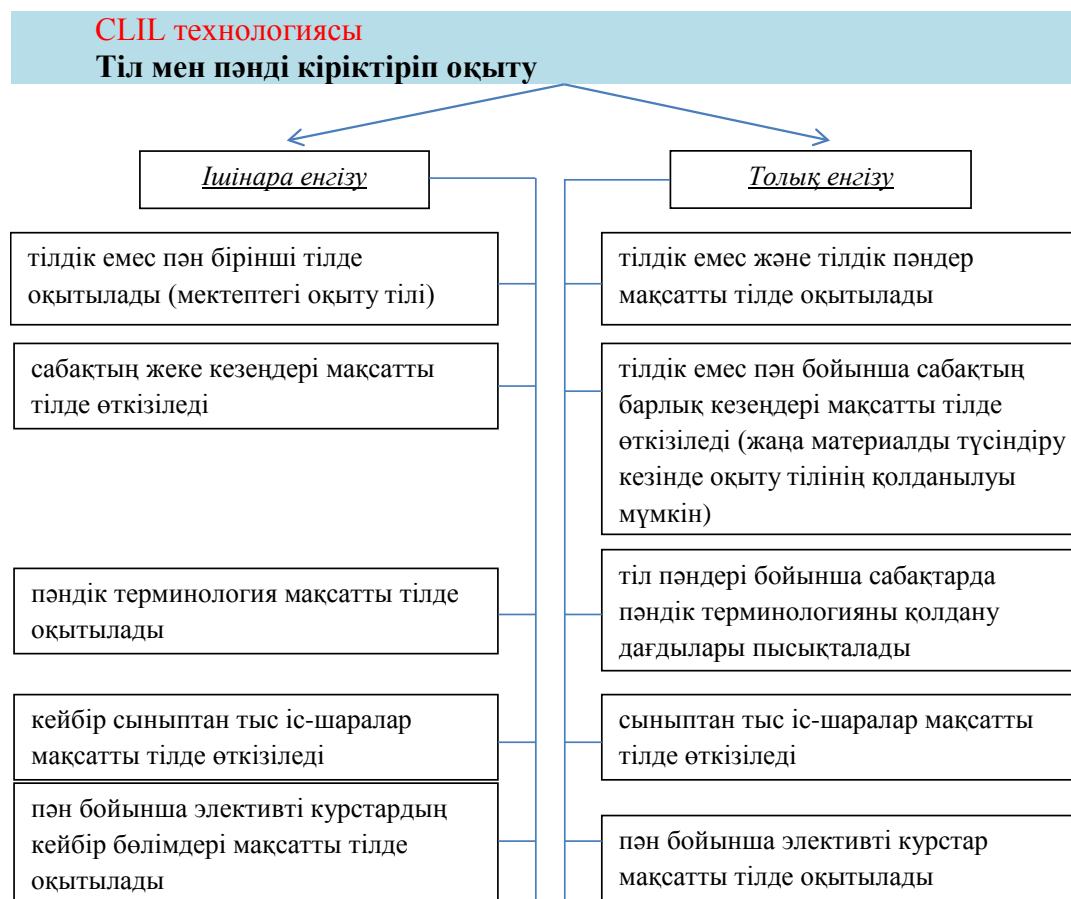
CLIL технологиясы
Тіл мен пәнді кіріктіріп оқыту

Ішінара енгізу

Толық енгізу

тілдік емес пән бірінші тілде оқытылады (мектептегі оқыту тілі)

тілдік емес және тілдік пәндер мақсатты тілде оқытылады

сабақтың жеке кезеңдері мақсатты тілде өткізіледі

тілдік емес пән бойынша сабақтың барлық кезеңдері мақсатты тілде өткізіледі (жаңа материалды түсіндіру кезінде оқыту тілінің қолданылуы мүмкін)

пәндік терминология мақсатты тілде оқытылады

тіл пәндері бойынша сабақтарда пәндік терминологияны қолдану дағдылары пысықталады

кейбір сыныптан тыс іс-шаралар мақсатты тілде өткізіледі

сыныптан тыс іс-шаралар мақсатты тілде өткізіледі

пән бойынша элективті курстардың кейбір бөлімдері мақсатты тілде оқытылады

пән бойынша элективті курстар мақсатты тілде оқытылады